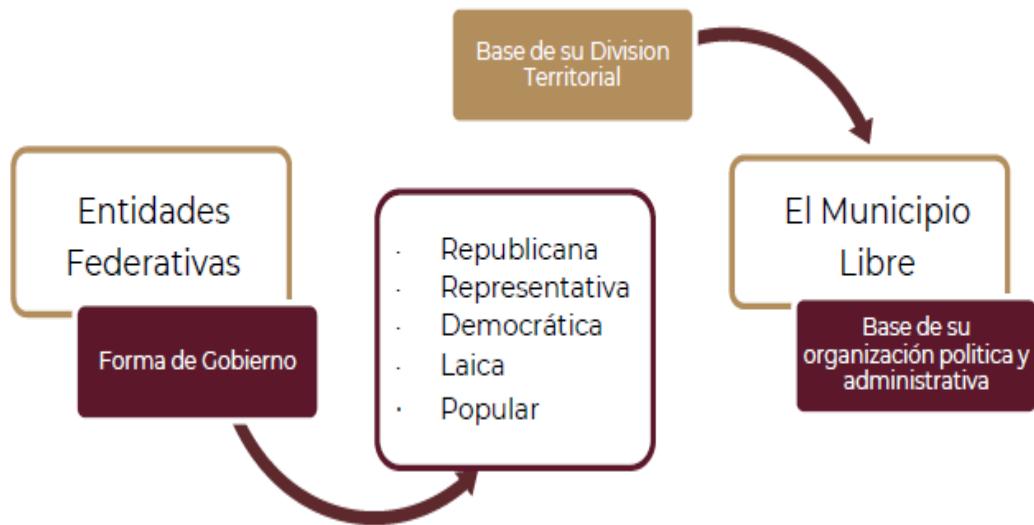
Base de su Division Territorial

Entidades Federativas

Forma de Gobierno

- Republicana
- Representativa
- Democrática
- Laica
- Popular

El Municipio Libre

Base de su organización politica y administrativa